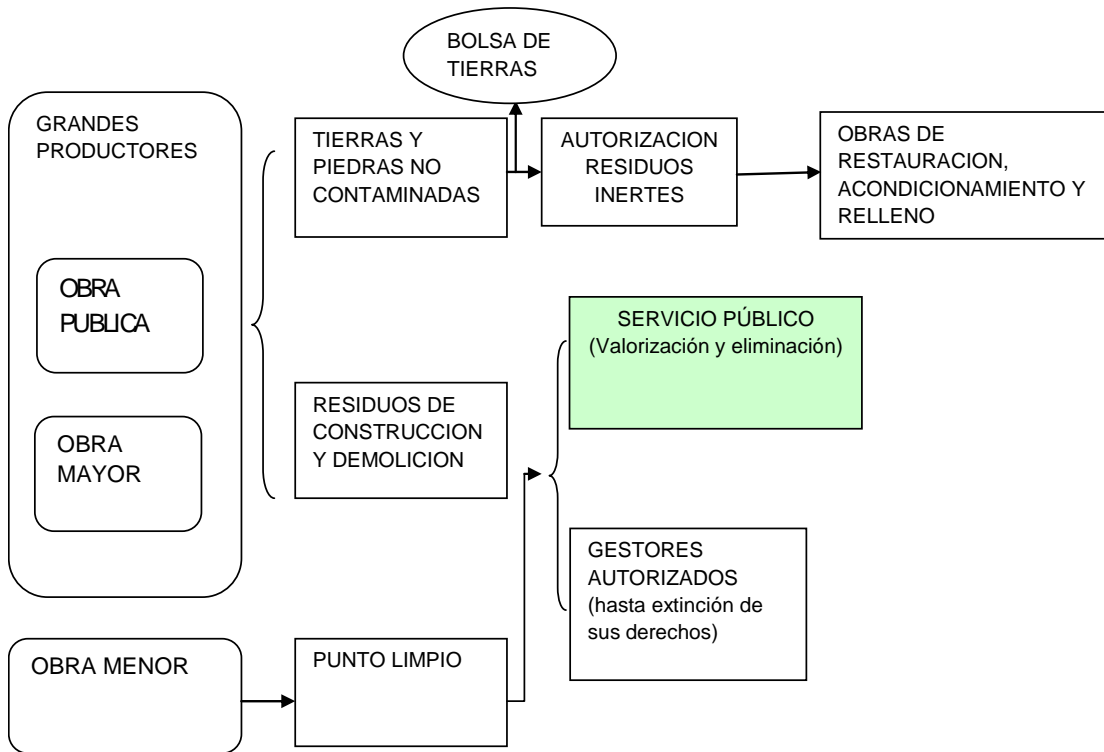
BOLSA DE TIERRAS

GRANDES PRODUCTORES

OBRA PUBLICA

OBRA MAYOR

TIERRAS Y PIEDRAS NO CONTAMINADAS

AUTORIZACION RESIDUOS INERTES

OBRAS DE RESTAURACION, ACONDICIONAMIENTO Y RELLENO

SERVICIO PÚBLICO (Valorización y eliminación)

RESIDUOS DE CONSTRUCCION Y DEMOLICION

GESTORES AUTORIZADOS (hasta extinción de sus derechos)

OBRA MENOR

PUNTO LIMPIO